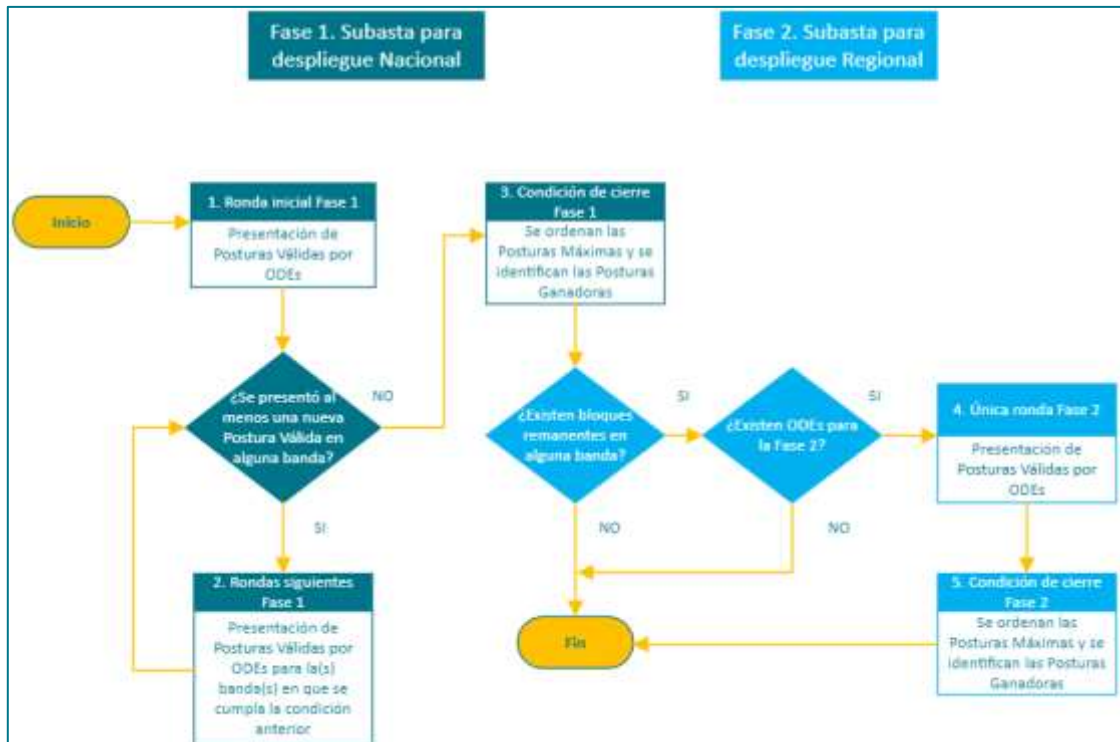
Fase 1. Subasta para despliegue Nacional

Fase 2. Subasta para despliegue Regional

Inicio

1. Ronda inicial Fase 1

Presentación de Posturas Válidas por ODEs

¿Se presentó al menos una nueva Postura Válida en alguna banda?

NO

SI

2. Rondas siguientes Fase 1

Presentación de Posturas Válidas por ODEs para la(s) banda(s) en que se cumpla la condición anterior

3. Condición de cierre Fase 1

Se ordenan las Posturas Máximas y se identifican las Posturas Ganadoras

¿Existen bloques remanentes en alguna banda?

SI

NO

¿Existen ODEs para la Fase 2?

SI

NO

4. Única ronda Fase 2

Presentación de Posturas Válidas por ODEs

5. Condición de cierre Fase 2

Se ordenan las Posturas Máximas y se identifican las Posturas Ganadoras

Fin